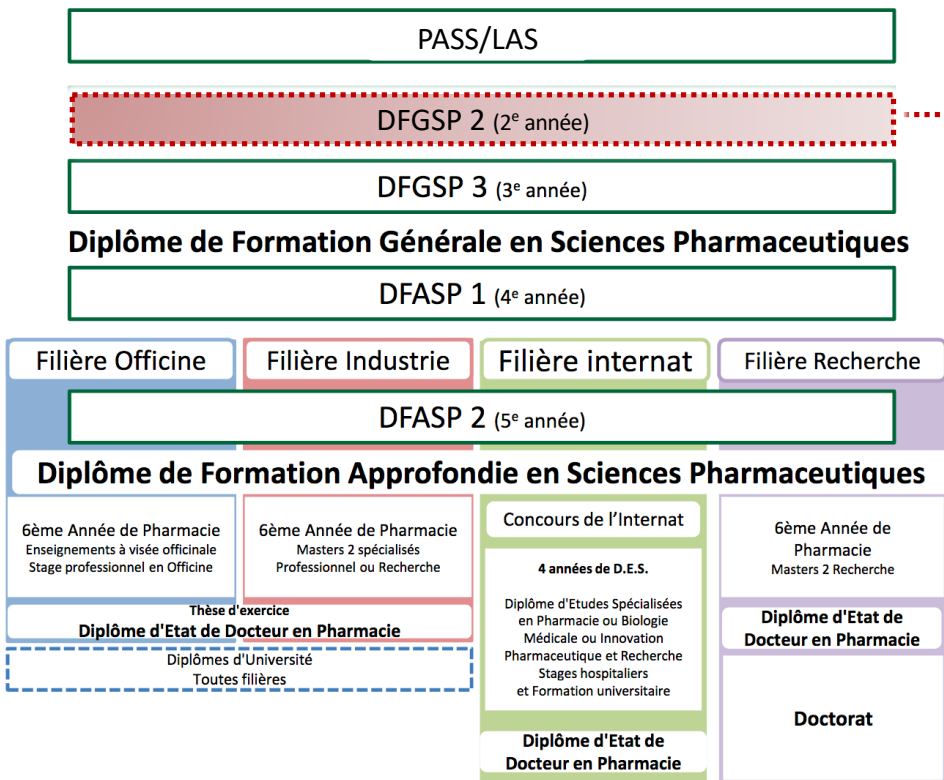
PASS/LAS

DFGSP 2 (2$^e$ année)

DFGSP 3 (3$^e$ année)

Diplôme de Formation Générale en Sciences Pharmaceutiques

DFASP 1 (4$^e$ année)

Filière Officine

Filière Industrie

Filière internat

Filière Recherche

DFASP 2 (5$^e$ année)

Diplôme de Formation Approfondie en Sciences Pharmaceutiques

6ème Année de Pharmacie
Enseignements à visée officinale
Stage professionnel en Officine

6ème Année de Pharmacie
Masters 2 spécialisés
Professionnel ou Recherche

Thèse d'exercice
Diplôme d'Etat de Docteur en Pharmacie

Diplômes d'Université
Toutes filières

Concours de l'Internat

4 années de D.E.S.

Diplôme d'Etudes Spécialisées en Pharmacie ou Biologie Médicale ou Innovation Pharmaceutique et Recherche
Stages hospitaliers
et Formation universitaire

Diplôme d'Etat de Docteur en Pharmacie

6ème Année de Pharmacie
Masters 2 Recherche

Diplôme d'Etat de Docteur en Pharmacie

Doctorat